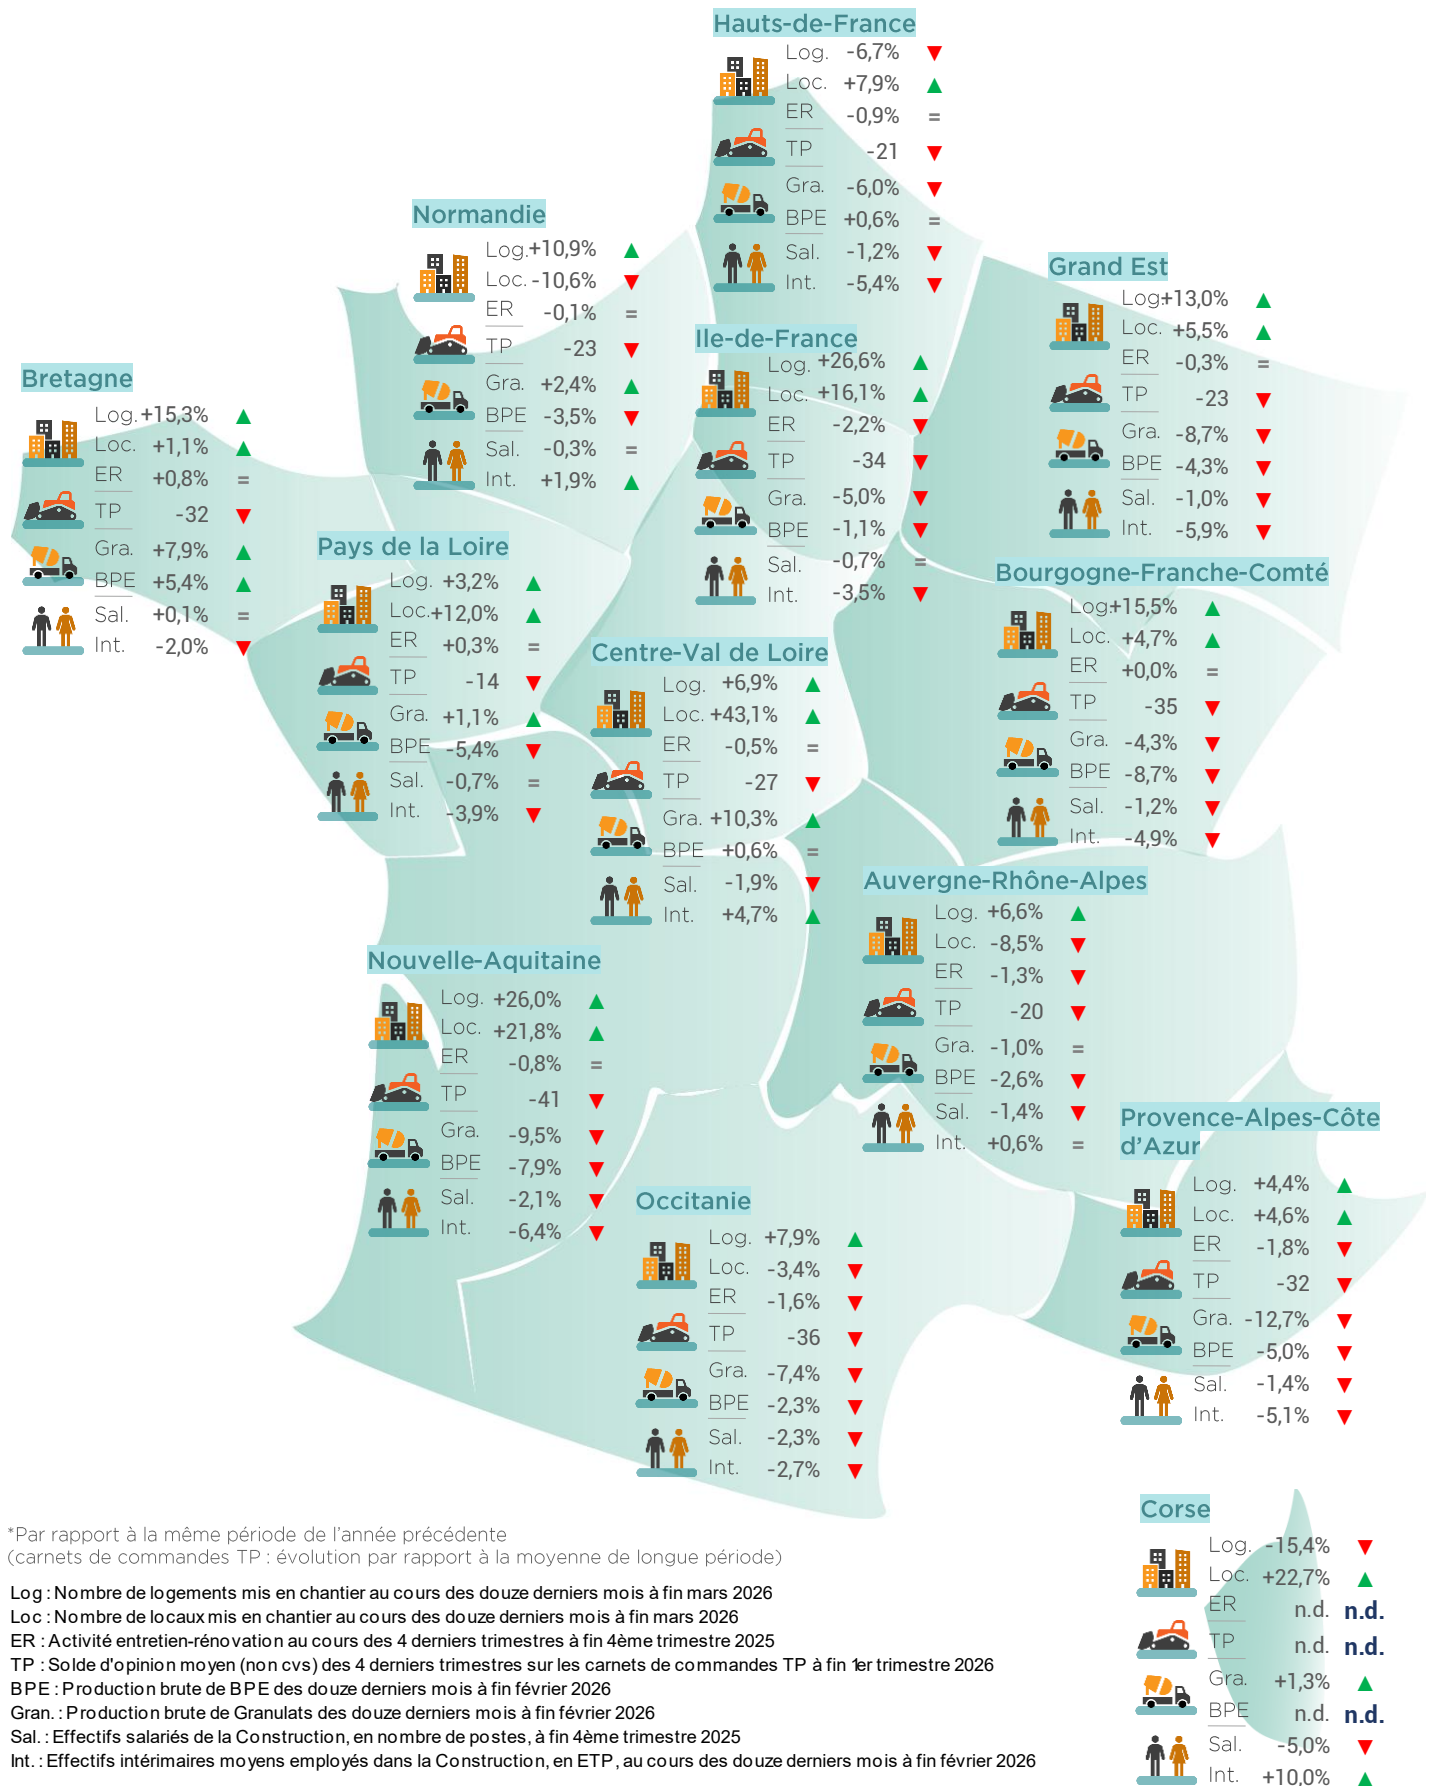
Hauts-de-France
Log. -6,7% ▼
Loc. +7,9% ▲
ER -0,9% =
TP -21 ▼
Gra. -6,0% ▼
BPE +0,6% =
Sal. -1,2% ▼
Int. -5,4% ▼

Normandie
Log. +10,9% ▲
Loc. -10,6% ▼
ER -0,1% =
TP -23 ▼
Gra. +2,4% ▲
BPE -3,5% ▼
Sal. -0,3% =
Int. +1,9% ▲

Grand Est
Log +13,0% ▲
Loc. +5,5% ▲
ER -0,3% =
TP -23 ▼
Gra. -8,7% ▼
BPE -4,3% ▼
Sal. -1,0% ▼
Int. -5,9% ▼

Bretagne
Log. +15,3% ▲
Loc. +1,1% ▲
ER +0,8% =
TP -32 ▼
Gra. +7,9% ▲
BPE +5,4% ▲
Sal. +0,1% =
Int. -2,0% ▼

Ile-de-France
Log. +26,6% ▲
Loc. +16,1% ▲
ER -2,2% ▼
TP -34 ▼
Gra. -5,0% ▼
BPE -1,1% ▼
Sal. -0,7% =
Int. -3,5% ▼

Pays de la Loire
Log. +3,2% ▲
Loc. +12,0% ▲
ER +0,3% =
TP -14 ▼
Gra. +1,1% ▲
BPE -5,4% ▼
Sal. -0,7% =
Int. -3,9% ▼

Bourgogne-Franche-Comté
Log +15,5% ▲
Loc. +4,7% ▲
ER +0,0% =
TP -35 ▼
Gra. -4,3% ▼
BPE -8,7% ▼
Sal. -1,2% ▼
Int. -4,9% ▼

Centre-Val de Loire
Log. +6,9% ▲
Loc. +43,1% ▲
ER -0,5% =
TP -27 ▼
Gra. +10,3% ▲
BPE +0,6% =
Sal. -1,9% ▼
Int. +4,7% ▲

Auvergne-Rhône-Alpes
Log. +6,6% ▲
Loc. -8,5% ▼
ER -1,3% ▼
TP -20 ▼
Gra. -1,0% =
BPE -2,6% ▼
Sal. -1,4% ▼
Int. +0,6% =

Nouvelle-Aquitaine
Log. +26,0% ▲
Loc. +21,8% ▲
ER -0,8% =
TP -41 ▼
Gra. -9,5% ▼
BPE -7,9% ▼
Sal. -2,1% ▼
Int. -6,4% ▼

Provence-Alpes-Côte d’Azur
Log. +4,4% ▲
Loc. +4,6% ▲
ER -1,8% ▼
TP -32 ▼
Gra. -12,7% ▼
BPE -5,0% ▼
Sal. -1,4% ▼
Int. -5,1% ▼

Occitanie
Log. +7,9% ▲
Loc. -3,4% ▼
ER -1,6% ▼
TP -36 ▼
Gra. -7,4% ▼
BPE -2,3% ▼
Sal. -2,3% ▼
Int. -2,7% ▼

Corse
Log. -15,4% ▼
Loc. +22,7% ▲
ER n.d. n.d.
TP n.d. n.d.
Gra. +1,3% ▲
BPE n.d. n.d.
Sal. -5,0% ▼
Int. +10,0% ▲

*Par rapport à la même période de l’année précédente
(carnets de commandes TP : évolution par rapport à la moyenne de longue période)

Log : Nombre de logements mis en chantier au cours des douze derniers mois à fin mars 2026
Loc : Nombre de locaux mis en chantier au cours des douze derniers mois à fin mars 2026
ER : Activité entretien-rénovation au cours des 4 derniers trimestres à fin 4ème trimestre 2025
TP : Solde d'opinion moyen (non cvs) des 4 derniers trimestres sur les carnets de commandes TP à fin 1er trimestre 2026
BPE : Production brute de BPE des douze derniers mois à fin février 2026
Gran. : Production brute de Granulats des douze derniers mois à fin février 2026
Sal. : Effectifs salariés de la Construction, en nombre de postes, à fin 4ème trimestre 2025
Int. : Effectifs intérimaires moyens employés dans la Construction, en ETP, au cours des douze derniers mois à fin février 2026